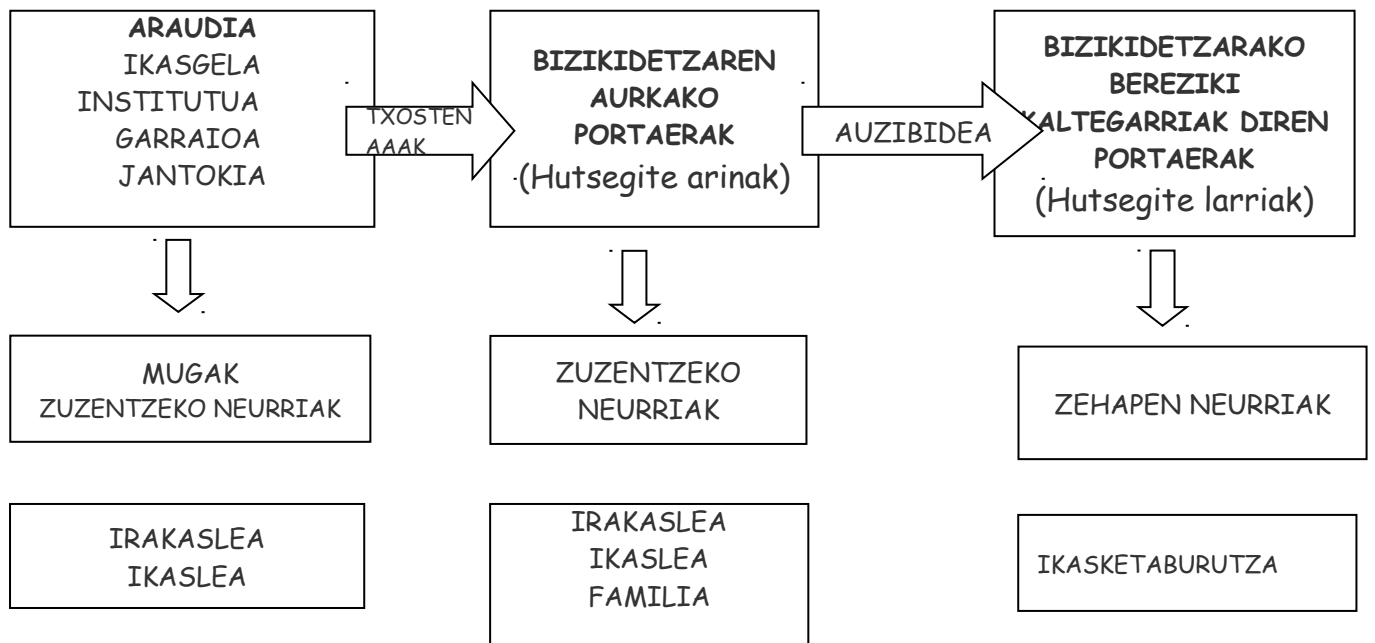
ARAUDIA
IKASGELA
INSTITUTUA
GARRAIOA
JANTOKIA

TXOSTEN
AAAK

BIZIKIDETZAREN
AURKAKO
PORTAERAK
(Hutsegite arinak)

AUZIBIDEA

BIZIKIDETZARAKO
BEREZIKI
KALTEGARRIAK DIREN
PORTAERAK
(Hutsegite larriak)

MUGAK
ZUZENTZEKO NEURRIAK

ZUZENTZEKO
NEURRIAK

ZEHAPEN NEURRIAK

IRAKASLEA
IKASLEA

IRAKASLEA
IKASLEA
FAMILIA

IKASKETABURUTZA